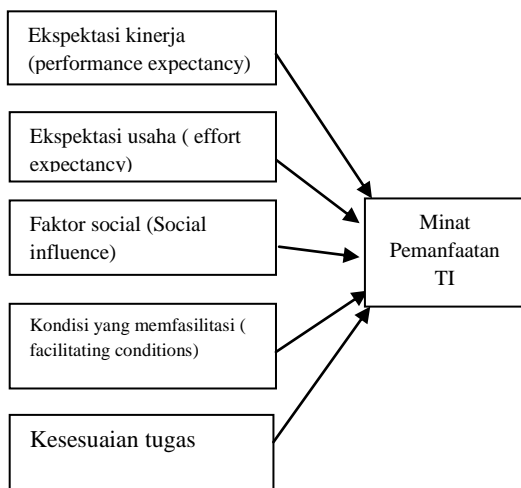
Ekspektasi kinerja (performance expectancy)

Ekspektasi usaha ( effort expectancy)

Faktor social (Social influence)

Kondisi yang memfasilitasi ( facilitating conditions)

Kesesuaian tugas

Minat Pemanfaatan TI